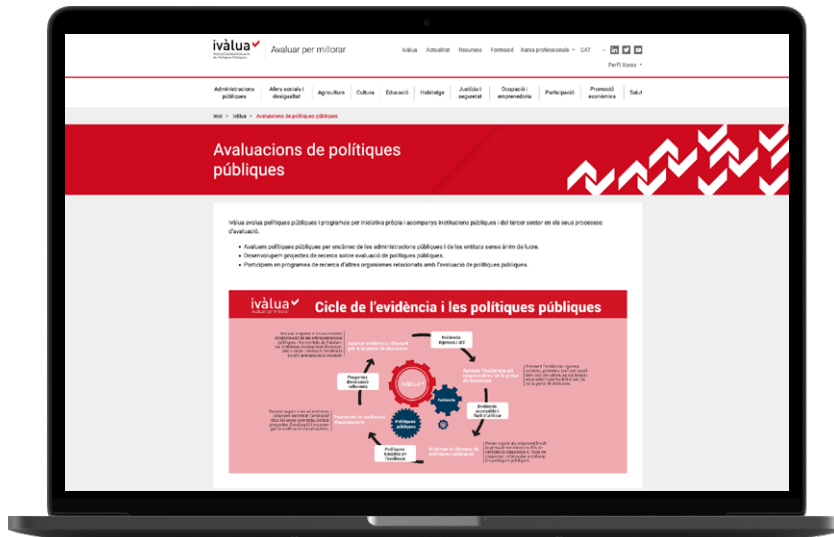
ivàlua
Avaluar per millorar

Ivàlua Actualitat Recursos Formació Xarxa professional CAT

Perfil Xarxa

Administracions públiques | Afers socials i desigualtat | Agricultura | Cultura | Educació | Habitatge | Justícia i seguretat | Ocupació i emprenedoria | Participació | Promoció econòmica | Salut

Inici > Ivàlua > Avaluacions de polítiques públiques

Avaluacions de polítiques públiques

Ivàlua avalua polítiques públiques i programes per iniciativa pròpia i acompanya institucions públiques i del tercer sector en els seus processos d'avaluació.

- Avaluem polítiques públiques per encàrrec de les administracions públiques i de les entitats sense ànim de lucre.
- Desenvolupem projectes de recerca sobre avaluació de polítiques públiques.
- Participem en programes de recerca d'altres organismes relacionats amb l'avaluació de polítiques públiques.

ivàlua
Avaluar per millorar
Cicle de l'evidència i les polítiques públiques

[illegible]
Aportar evidència rellevant per a la presa de decisions
Evidència rigorosa i útil
Apropar l'evidència als responsables de la presa de decisions
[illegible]
Evidència accessible i fàcil d'utilitzar
Evidència
Polítiques públiques
Promoure la millora i l'aprenentatge
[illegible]
Programes dissenyats i millorats
Informar el disseny de polítiques públiques
Polítiques basades en l'evidència
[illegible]
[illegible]